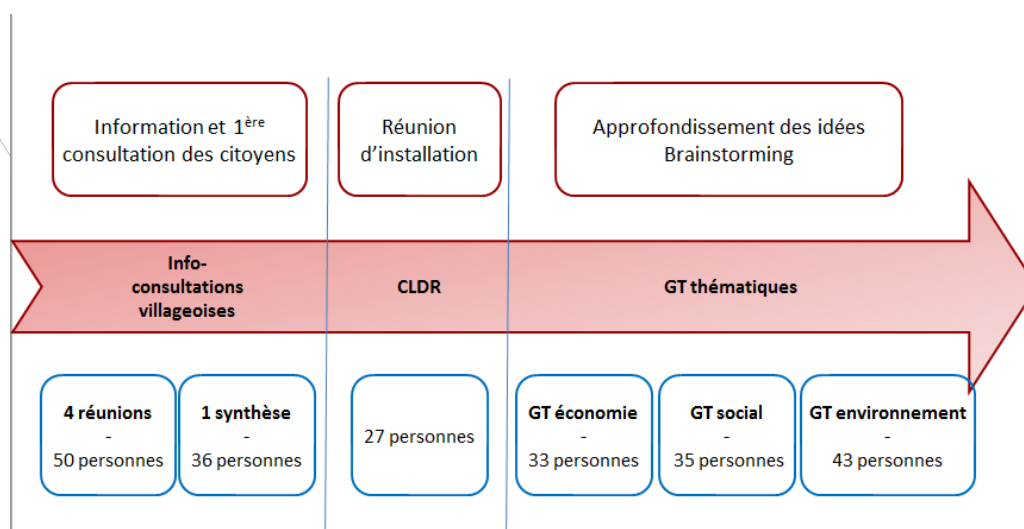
Information et 1$^{ère}$ consultation des citoyens

Réunion d'installation

Approfondissement des idées Brainstorming

Info-consultations villageoises

CLDR

GT thématiques

4 réunions - 50 personnes

1 synthèse - 36 personnes

27 personnes

GT économie - 33 personnes

GT social - 35 personnes

GT environnement - 43 personnes